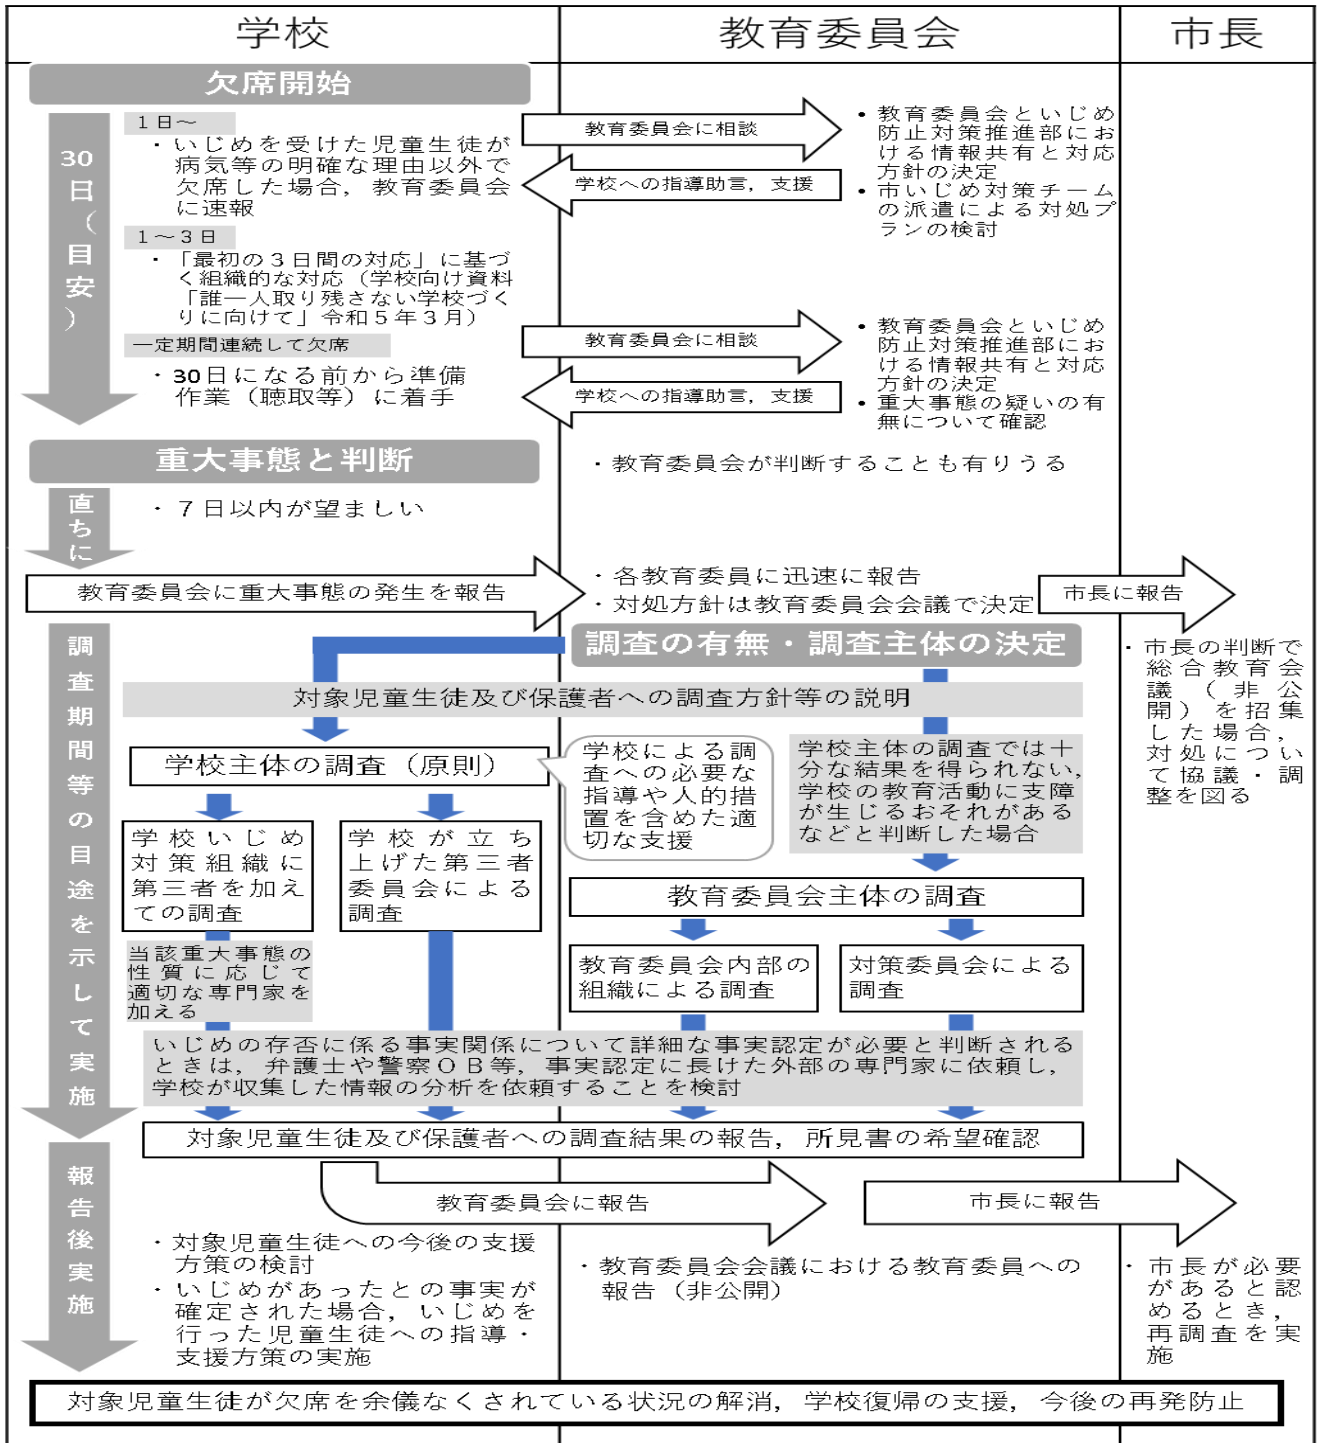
学校

教育委員会

市長

欠席開始

30日(目安)

1日～

・いじめを受けた児童生徒が病気等の明確な理由以外で欠席した場合，教育委員会に速報

教育委員会に相談

学校への指導助言，支援

・教育委員会といじめ防止対策推進部における情報共有と対応方針の決定
・市いじめ対策チームの派遣による対処プランの検討

1～3日

・「最初の３日間の対応」に基づく組織的な対応（学校向け資料「誰一人取り残さない学校づくりに向けて」令和５年３月）

一定期間連続して欠席

・30日になる前から準備作業（聴取等）に着手

教育委員会に相談

学校への指導助言，支援

・教育委員会といじめ防止対策推進部における情報共有と対応方針の決定
・重大事態の疑いの有無について確認

重大事態と判断

・教育委員会が判断することも有りうる

直ちに

・７日以内が望ましい

教育委員会に重大事態の発生を報告

・各教育委員に迅速に報告
・対処方針は教育委員会会議で決定

市長に報告

調査期間等の目途を示して実施

調査の有無・調査主体の決定

・市長の判断で総合教育会議（非公開）を招集した場合，対処について協議・調整を図る

対象児童生徒及び保護者への調査方針等の説明

学校主体の調査（原則）

学校による調査への必要な指導や人的措置を含めた適切な支援

学校主体の調査では十分な結果を得られない，学校の教育活動に支障が生じるおそれがあるなどと判断した場合

学校いじめ対策組織に第三者を加えての調査

学校が立ち上げた第三者委員会による調査

当該重大事態の性質に応じて適切な専門家を加える

教育委員会主体の調査

教育委員会内部の組織による調査

対策委員会による調査

いじめの存否に係る事実関係について詳細な事実認定が必要と判断されるときは，弁護士や警察ＯＢ等，事実認定に長けた外部の専門家に依頼し，学校が収集した情報の分析を依頼することを検討

対象児童生徒及び保護者への調査結果の報告，所見書の希望確認

報告後実施

教育委員会に報告

市長に報告

・対象児童生徒への今後の支援方策の検討
・いじめがあったとの事実が確定された場合，いじめを行った児童生徒への指導・支援方策の実施

・教育委員会会議における教育委員への報告（非公開）

・市長が必要があると認めるとき，再調査を実施

対象児童生徒が欠席を余儀なくされている状況の解消，学校復帰の支援，今後の再発防止